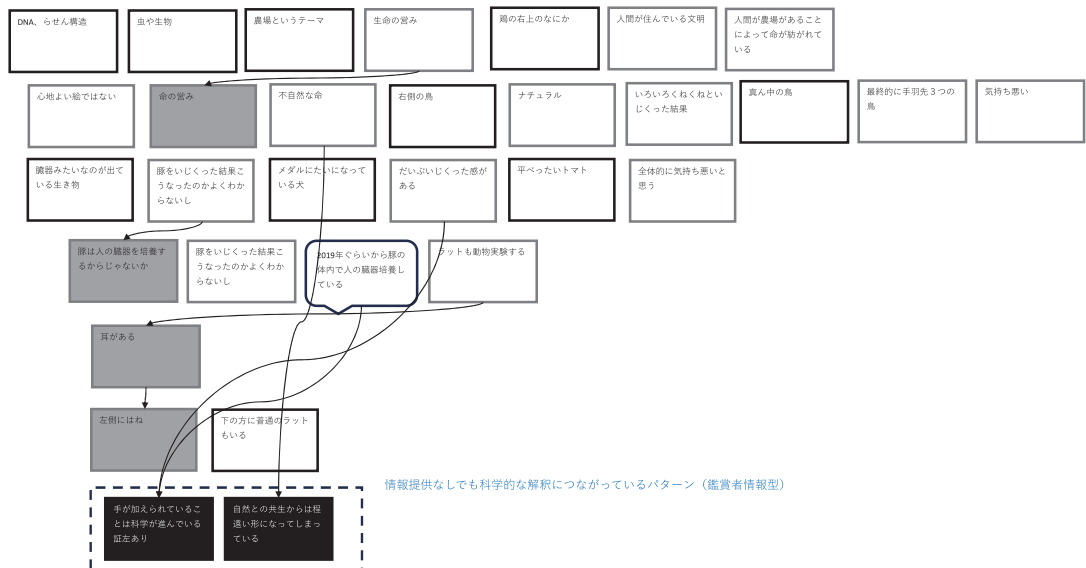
DNA、らせん構造

虫や生物

農場というテーマ

生命の営み

鶏の右上のなにか

人間が住んでいる文明

人間が農場があることによって命が紡がれている

心地よい絵ではない

命の営み

不自然な命

右側の鳥

ナチュラル

いろいろくねくねといじくった結果

真ん中の鳥

最終的に手羽先３つの鳥

気持ち悪い

臓器みたいなのが出ている生き物

豚をいじくった結果こうなったのかよくわからないし

メダルにたいになっている犬

だいぶいじくった感がある

平べったいトマト

全体的に気持ち悪いと思う

豚は人の臓器を培養するからじゃないか

豚をいじくった結果こうなったのかよくわからないし

2019年ぐらいから豚の体内で人の臓器培養している

ラットも動物実験する

耳がある

左側にはね

下の方に普通のラットもいる

情報提供なしでも科学的な解釈につながっているパターン（鑑賞者情報型）

手が加えられていることは科学が進んでいる証左あり

自然との共生からは程遠い形になってしまっている